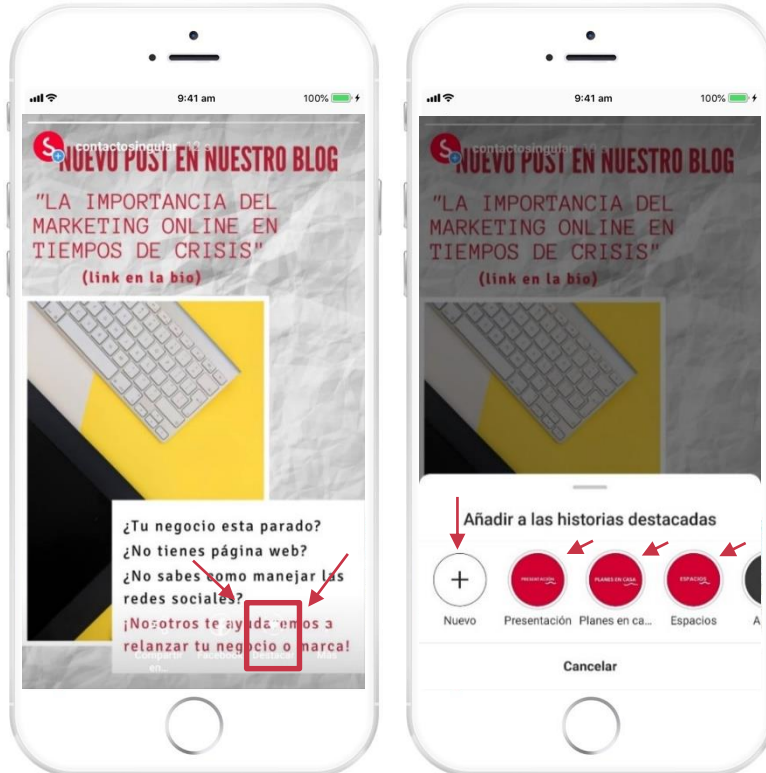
9:41 am
100%

contactosingular

NUEVO POST EN NUESTRO BLOG

"LA IMPORTANCIA DEL MARKETING ONLINE EN TIEMPOS DE CRISIS"

(link en la bio)

¿Tu negocio esta parado?
¿No tienes página web?
¿No sabes como manejar las redes sociales?
¡Nosotros te ayudaremos a relanzar tu negocio o marca!

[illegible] en... Facebook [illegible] Más

9:41 am
100%

contactosingular

NUEVO POST EN NUESTRO BLOG

"LA IMPORTANCIA DEL MARKETING ONLINE EN TIEMPOS DE CRISIS"

(link en la bio)

Añadir a las historias destacadas

+
Nuevo

PRESENTACIÓN
Presentación

PLANES EN CASA
Planes en ca...

ESPACIOS
Espacios

A

Cancelar